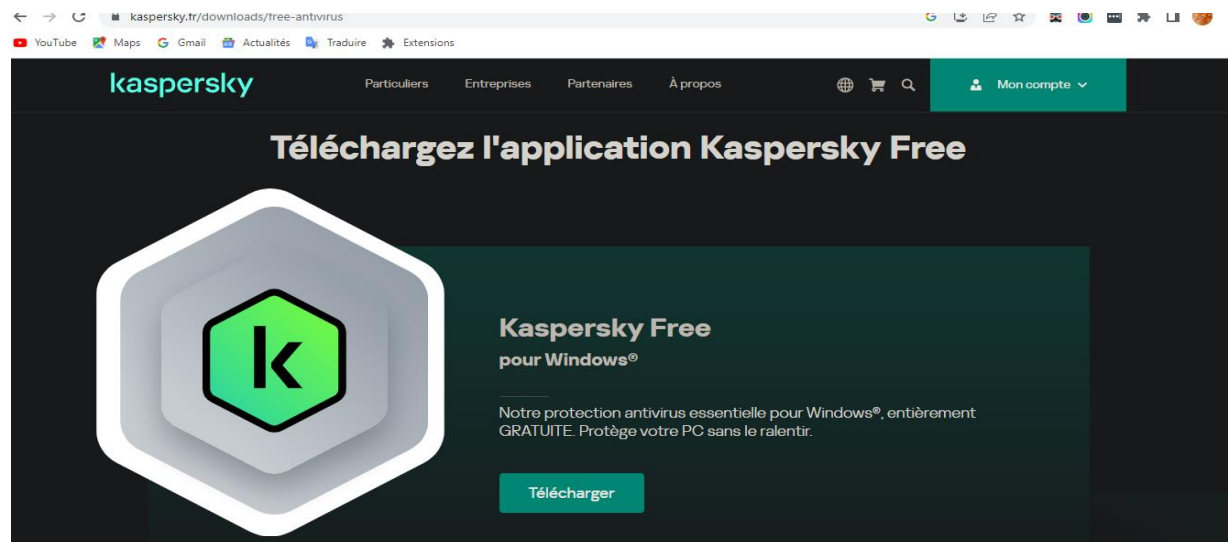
kaspersky.fr/downloads/free-antivirus

YouTube Maps Gmail Actualités Traduire Extensions

kaspersky Particuliers Entreprises Partenaires À propos Mon compte

Téléchargez l'application Kaspersky Free

k

Kaspersky Free
pour Windows®

Notre protection antivirus essentielle pour Windows®, entièrement GRATUITE. Protège votre PC sans le ralentir.

Télécharger